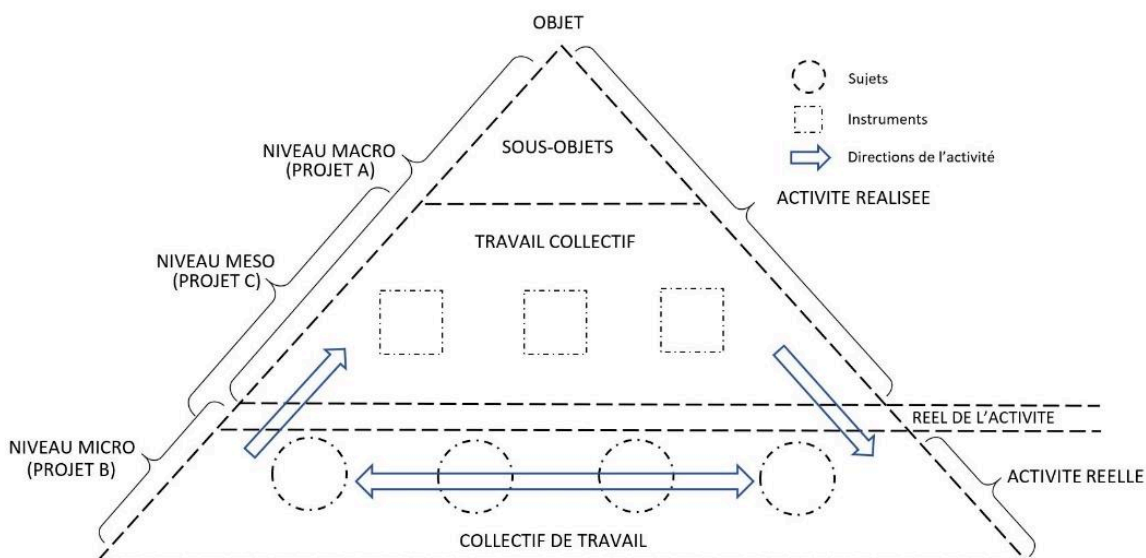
OBJET

Sujets

Instruments

Directions de l'activité

NIVEAU MACRO (PROJET A)

SOUS-OBJETS

ACTIVITE REALISEE

NIVEAU MESO (PROJET C)

TRAVAIL COLLECTIF

REEL DE L'ACTIVITE

NIVEAU MICRO (PROJET B)

ACTIVITE REELLE

COLLECTIF DE TRAVAIL